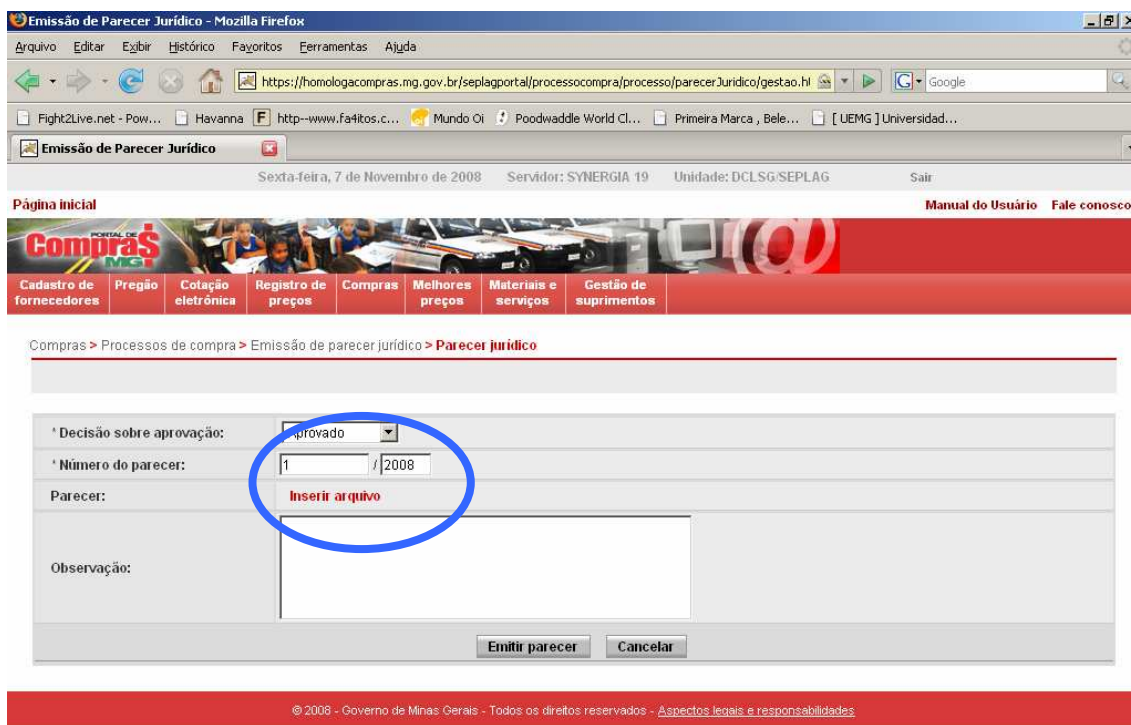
Emissão de Parecer Jurídico - Mozilla Firefox

Arquivo Editar Exibir Histórico Favoritos Ferramentas Ajuda

https://homologacompras.mg.gov.br/seplagportal/processocompra/processo/parecerJuridico/gestao.ht

Google

Fight2Live.net - Pow... Havanna http--www.fa4itos.c... Mundo Oi Poodwaddle World Cl... Primeira Marca , Bele... [ UEMG ] Universidad...

Emissão de Parecer Jurídico

Sexta-feira, 7 de Novembro de 2008 Servidor: SYNERGIA 19 Unidade: DCLSG/SEPLAG Sair

Página inicial

Manual do Usuário Fale conosco

PORTAL DE Compras MG

Cadastro de fornecedores | Pregão | Cotação eletrônica | Registro de preços | Compras | Melhores preços | Materiais e serviços | Gestão de suprimentos

Compras > Processos de compra > Emissão de parecer jurídico > Parecer jurídico

| * Decisão sobre aprovação: | Aprovado |
|---|---|
| * Número do parecer: | 1 / 2008 |
| Parecer: | Inserir arquivo |
| Observação: | |

Emitir parecer Cancelar

© 2008 - Governo de Minas Gerais - Todos os direitos reservados - Aspectos legais e responsabilidades